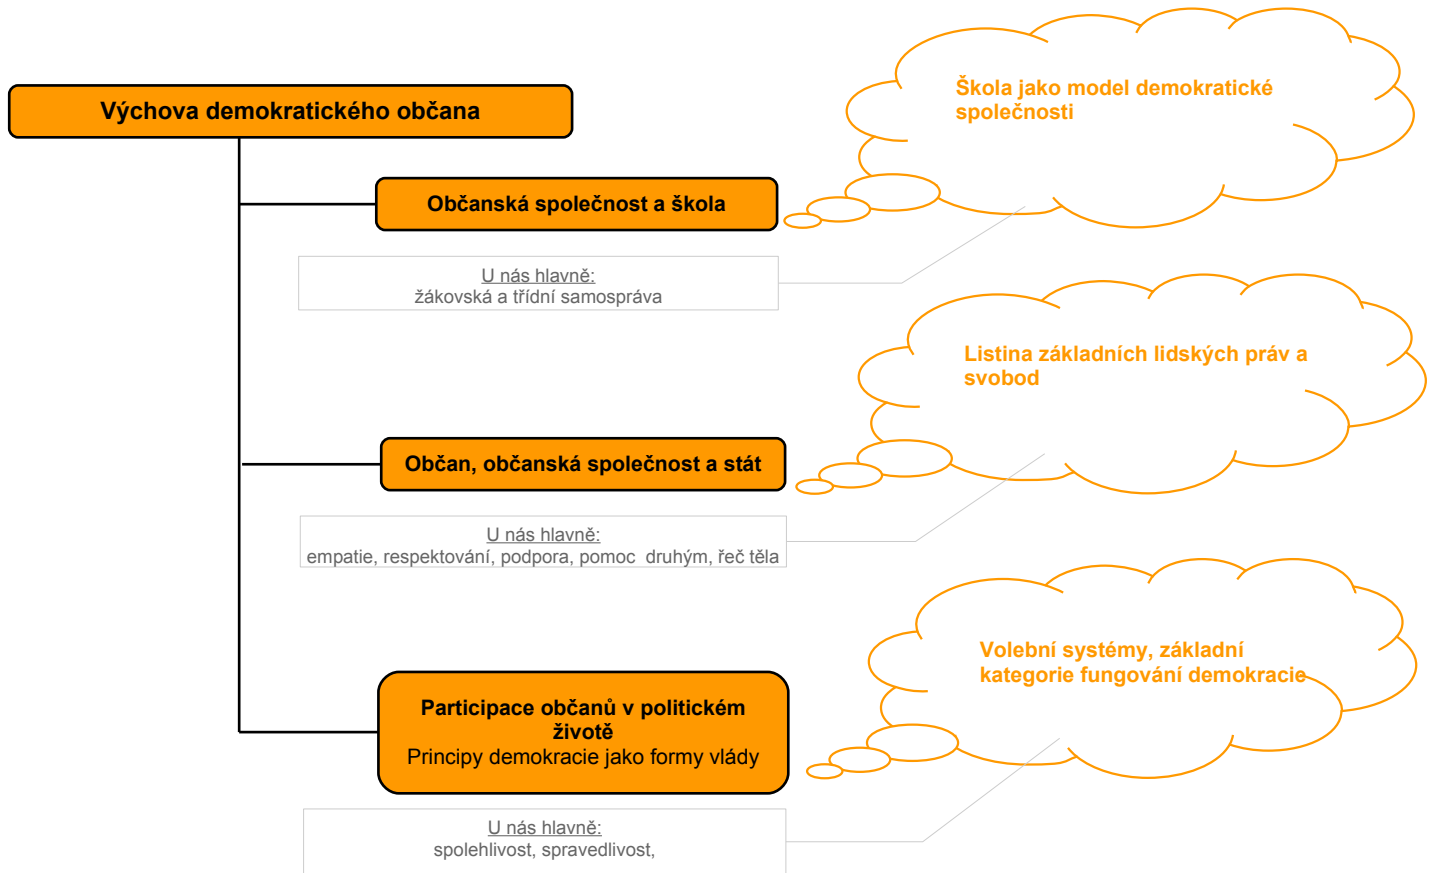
Výchova demokratického občana

Občanská společnost a škola

U nás hlavně:
žákovská a třídní samospráva

Škola jako model demokratické společnosti

Občan, občanská společnost a stát

U nás hlavně:
empatie, respektování, podpora, pomoc druhým, řeč těla

Listina základních lidských práv a svobod

Participace občanů v politickém životě
Principy demokracie jako formy vlády

U nás hlavně:
spolehlivost, spravedlivost,

Volební systémy, základní kategorie fungování demokracie